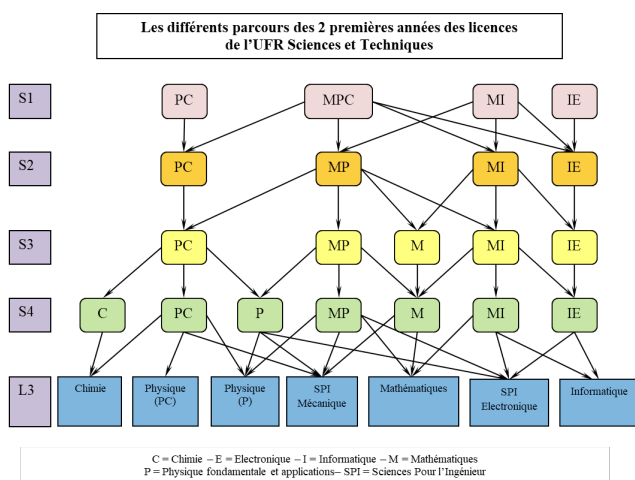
Les différents parcours des 2 premières années des licences de l'UFR Sciences et Techniques

S1
PC
MPC
MI
IE

S2
PC
MP
MI
IE

S3
PC
MP
M
MI
IE

S4
C
PC
P
MP
M
MI
IE

L3
Chimie
Physique (PC)
Physique (P)
SPI Mécanique
Mathématiques
SPI Electronique
Informatique

C = Chimie – E = Electronique – I = Informatique – M = Mathématiques
P = Physique fondamentale et applications– SPI = Sciences Pour l'Ingénieur